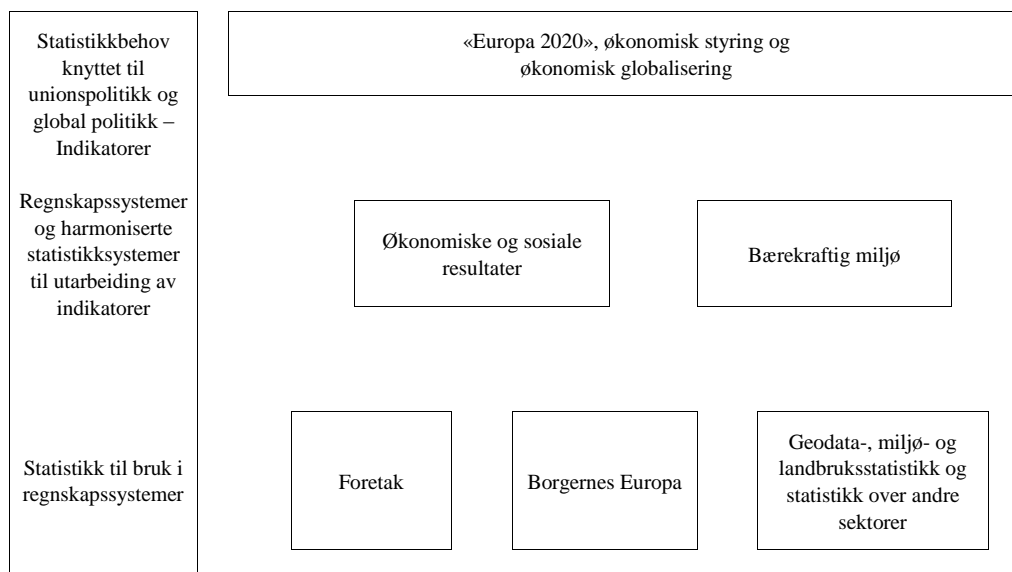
Statistikkbehov knyttet til unionspolitikk og global politikk – Indikatorer

«Europa 2020», økonomisk styring og økonomisk globalisering

Regnskapssystemer og harmoniserte statistikksystemer til utarbeiding av indikatorer

Økonomiske og sosiale resultater

Bærekraftig miljø

Statistikk til bruk i regnskapssystemer

Foretak

Borgernes Europa

Geodata-, miljø- og landbruksstatistikk og statistikk over andre sektorer